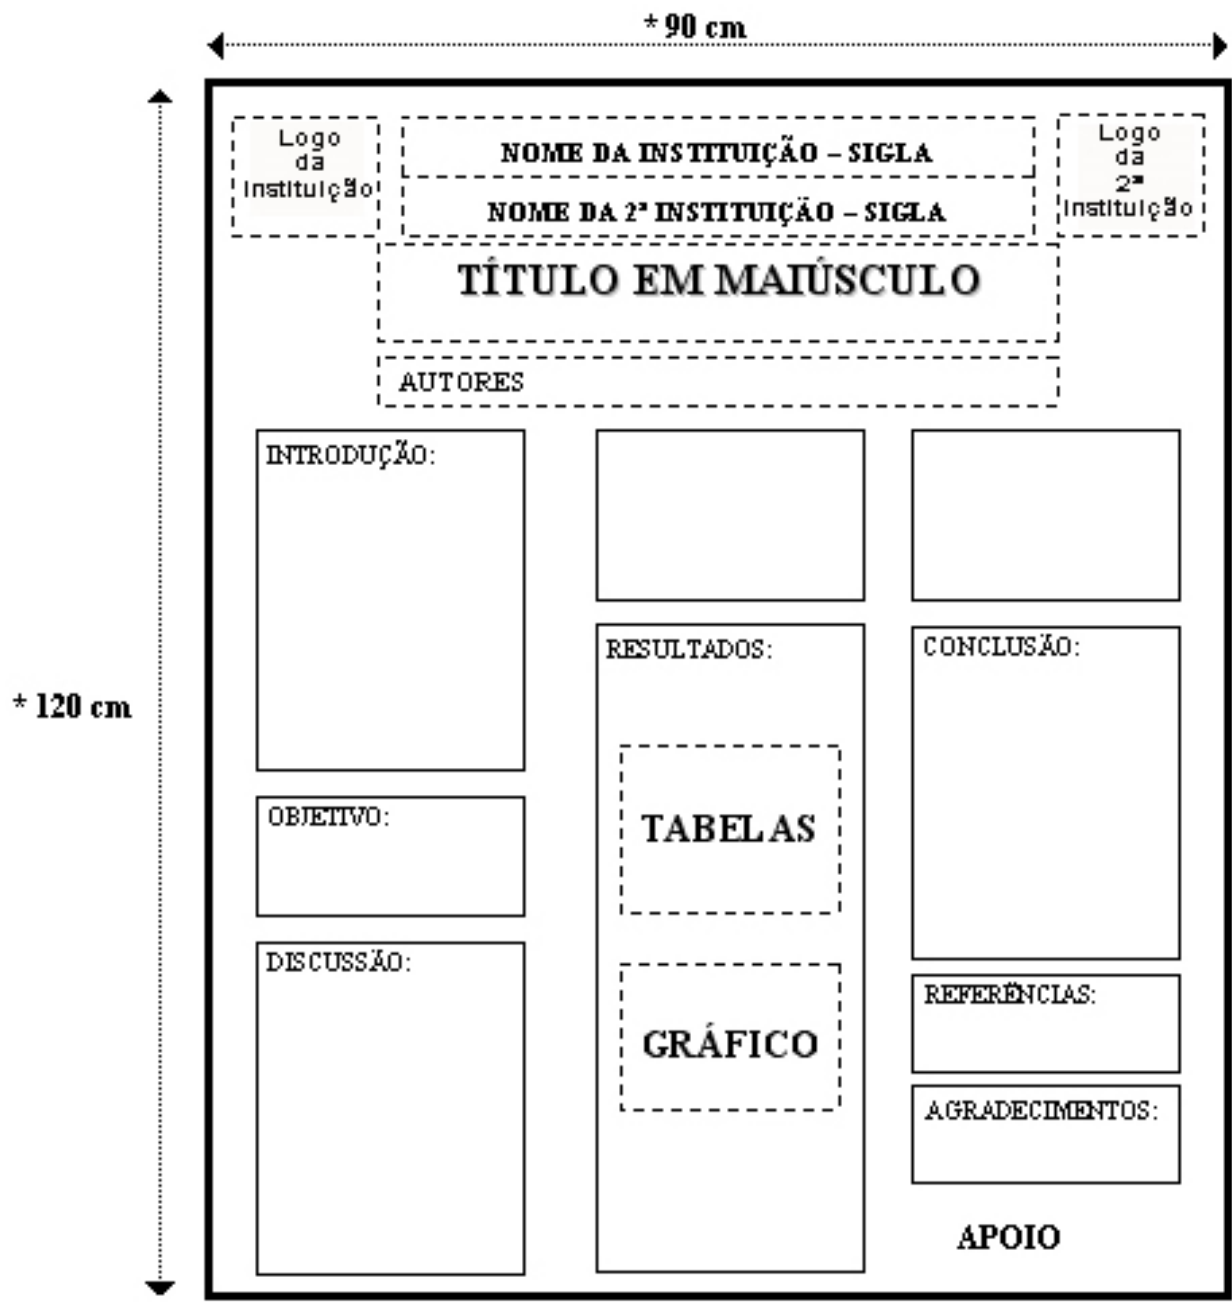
* 90 cm

* 120 cm

Logo da Instituição

NOME DA INSTITUIÇÃO – SIGLA

NOME DA 2ª INSTITUIÇÃO – SIGLA

Logo da 2ª Instituição

TÍTULO EM MAIÚSCULO

AUTORES

INTRODUÇÃO:

OBJETIVO:

DISCUSSÃO:

RESULTADOS:

TABELAS

GRÁFICO

CONCLUSÃO:

REFERÊNCIAS:

AGRADECIMENTOS:

APOIO